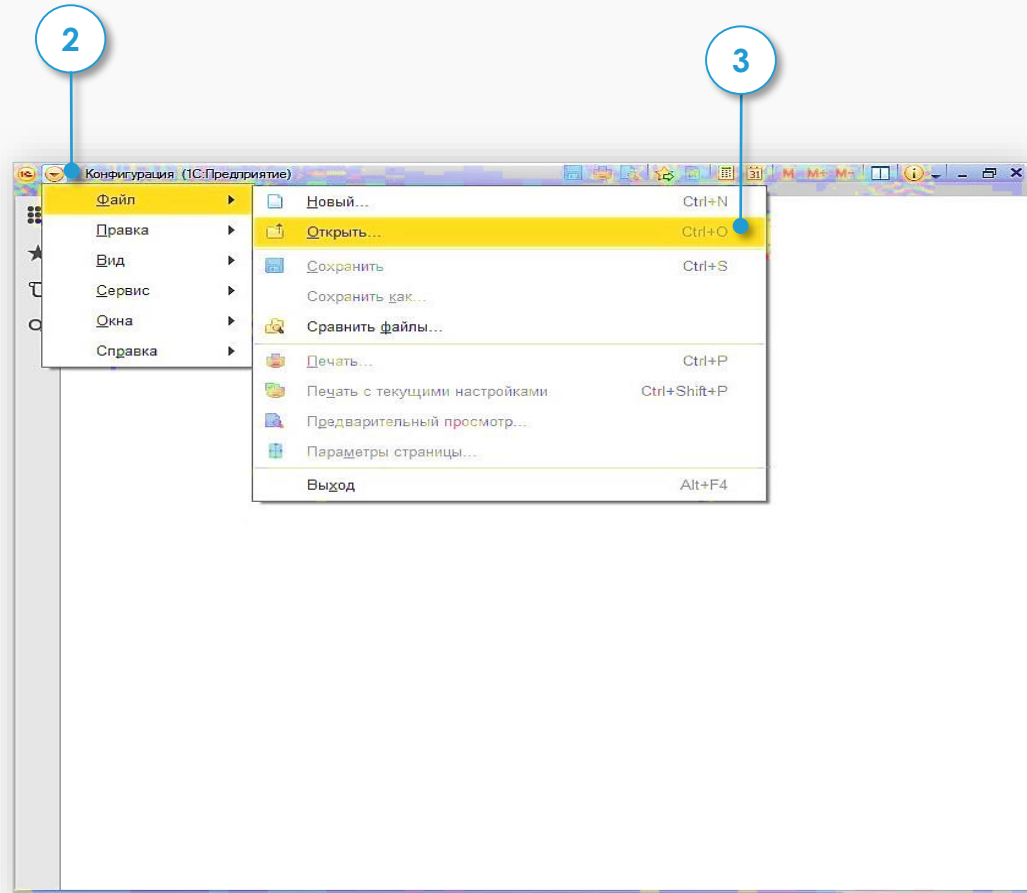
2

3

Конфигурация (1С:Предприятие)

M M+ M-

Файл
Правка
Вид
Сервис
Окна
Справка

Новый... Ctrl+N
Открыть... Ctrl+O
Сохранить Ctrl+S
Сохранить как...
Сравнить файлы...
Печать... Ctrl+P
Печать с текущими настройками Ctrl+Shift+P
Предварительный просмотр...
Параметры страницы...
Выход Alt+F4